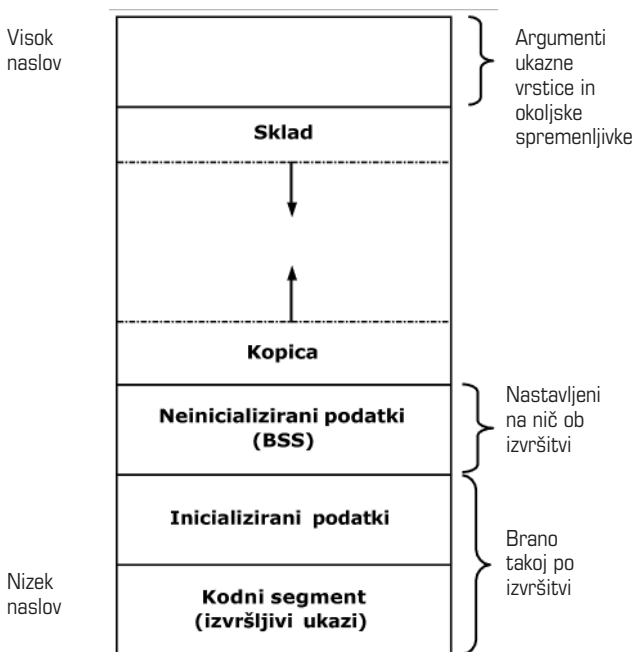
Visok naslov

Argumenti ukazne vrstice in okoljske spremenljivke

Sklad

Kopica

Neinicializirani podatki (BSS)

Nastavljeni na nič ob izvršitvi

Inicializirani podatki

Brano takoj po izvršitvi

Nizek naslov

Kodni segment (izvršljivi ukazi)